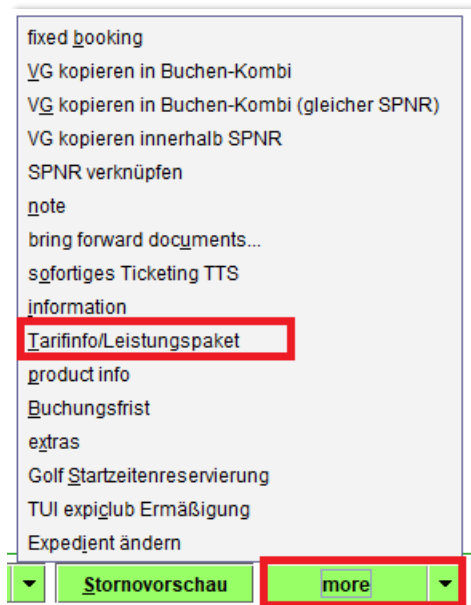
fixed booking
VG kopieren in Buchen-Kombi
VG kopieren in Buchen-Kombi (gleicher SPNR)
VG kopieren innerhalb SPNR
SPNR verknüpfen
note
bring forward documents...
sofortiges Ticketing TTS
information
Tarifinfo/Leistungspaket
product info
Buchungsfrist
extras
Golf Startzeitenreservierung
TUI expiclub Ermäßigung
Expedient ändern

Stornovorschau
more